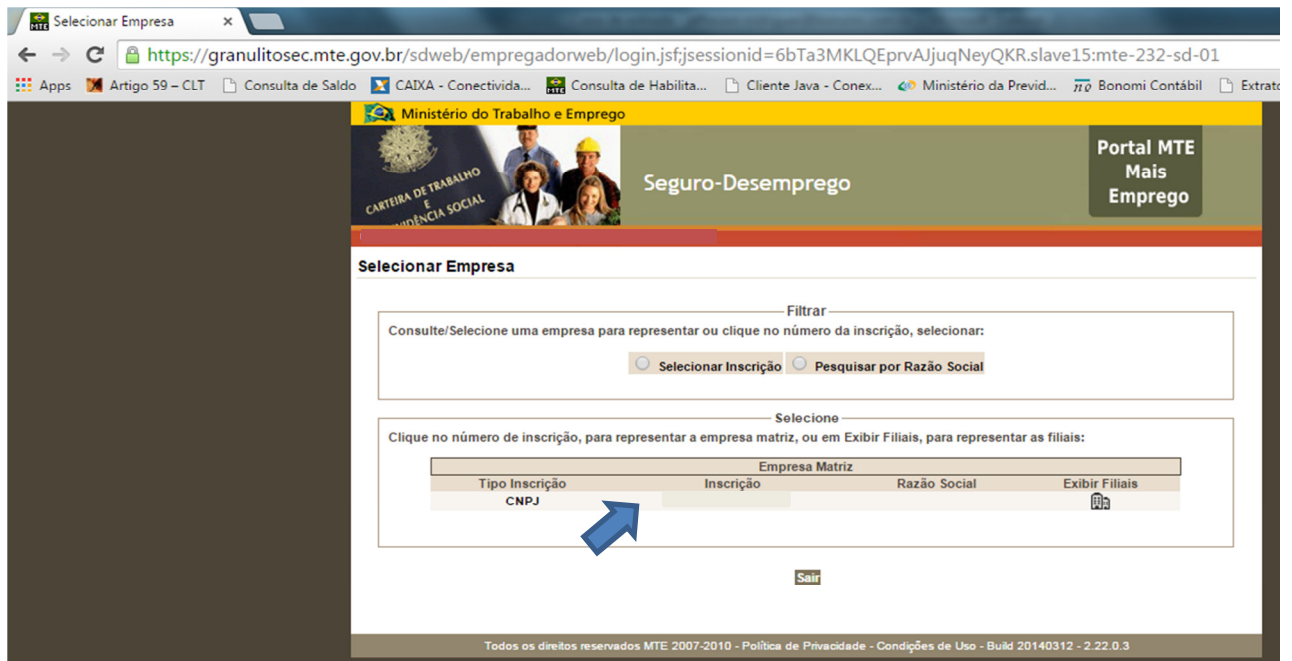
Selecionar Empresa ×

https://granulitosec.mte.gov.br/sdweb/empregadorweb/login.jsf;jsessionid=6bTa3MKLQEprvAJjuqNeyQKR.slave15:mte-232-sd-01

Apps Artigo 59 – CLT Consulta de Saldo CAIXA - Conectivida... Consulta de Habilita... Cliente Java - Conex... Ministério da Previd... Bonomi Contábil Extrato

Ministério do Trabalho e Emprego

CARTEIRA DE TRABALHO E PREVIDÊNCIA SOCIAL

Seguro-Desemprego

Portal MTE Mais Emprego

Selecionar Empresa

Filtrar

Consulte/Selecione uma empresa para representar ou clique no número da inscrição, selecionar:

Selecionar Inscrição Pesquisar por Razão Social

Selecione

Clique no número de inscrição, para representar a empresa matriz, ou em Exibir Filiais, para representar as filiais:

| Empresa Matriz | | | |
|---|---|---|---|
| Tipo Inscrição | Inscrição | Razão Social | Exibir Filiais |
| CNPJ | | | |

Sair

Todos os direitos reservados MTE 2007-2010 - Política de Privacidade - Condições de Uso - Build 20140312 - 2.22.0.3